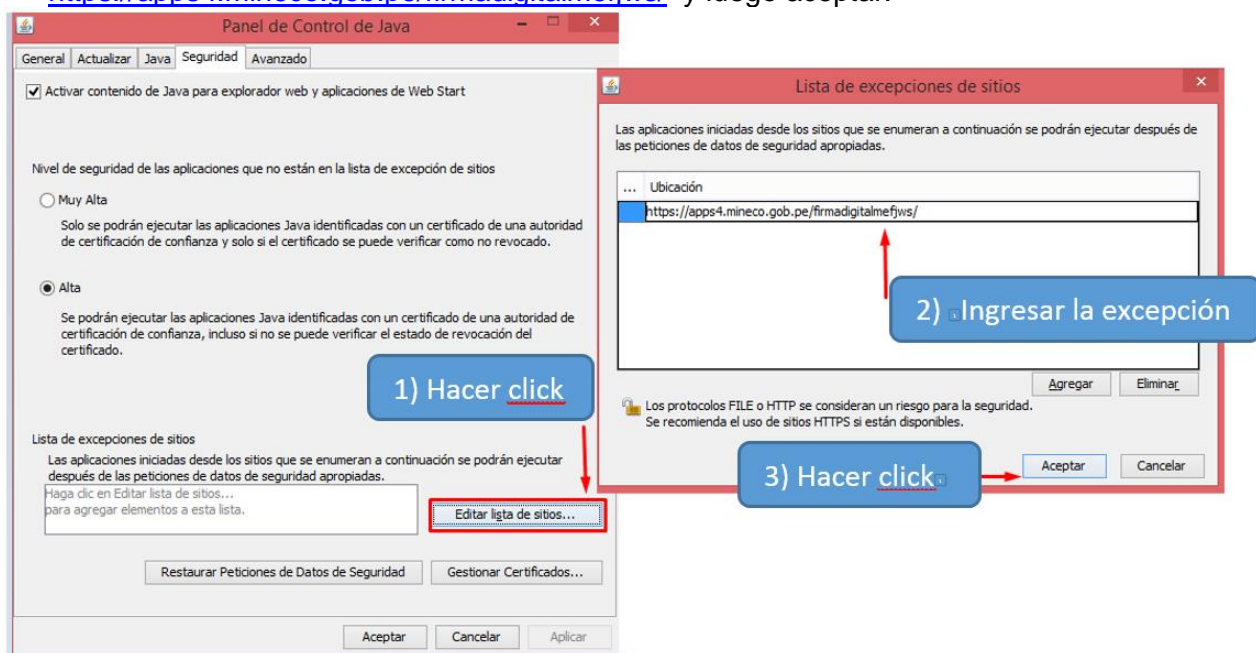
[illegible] y luego aceptar.

Panel de Control de Java

General | Actualizar | Java | Seguridad | Avanzado

Activar contenido de Java para explorador web y aplicaciones de Web Start

Nivel de seguridad de las aplicaciones que no están en la lista de excepción de sitios

Muy Alta

Solo se podrán ejecutar las aplicaciones Java identificadas con un certificado de una autoridad de certificación de confianza y solo si el certificado se puede verificar como no revocado.

Alta

Se podrán ejecutar las aplicaciones Java identificadas con un certificado de una autoridad de certificación de confianza, incluso si no se puede verificar el estado de revocación del certificado.

1) Hacer click

Lista de excepciones de sitios

Las aplicaciones iniciadas desde los sitios que se enumeran a continuación se podrán ejecutar después de las peticiones de datos de seguridad apropiadas.

Haga clic en Editar lista de sitios...
para agregar elementos a esta lista.

Editar lista de sitios...

Restaurar Peticiones de Datos de Seguridad | Gestionar Certificados...

Aceptar | Cancelar | Aplicar

Lista de excepciones de sitios

Las aplicaciones iniciadas desde los sitios que se enumeran a continuación se podrán ejecutar después de las peticiones de datos de seguridad apropiadas.

| ... | Ubicación |
|---|---|
| | https://apps4.mineco.gob.pe/firmadigitalmefjws/ |

2) Ingresar la excepción

Agregar | Eliminar

Los protocolos FILE o HTTP se consideran un riesgo para la seguridad.
Se recomienda el uso de sitios HTTPS si están disponibles.

3) Hacer click

Aceptar | Cancelar